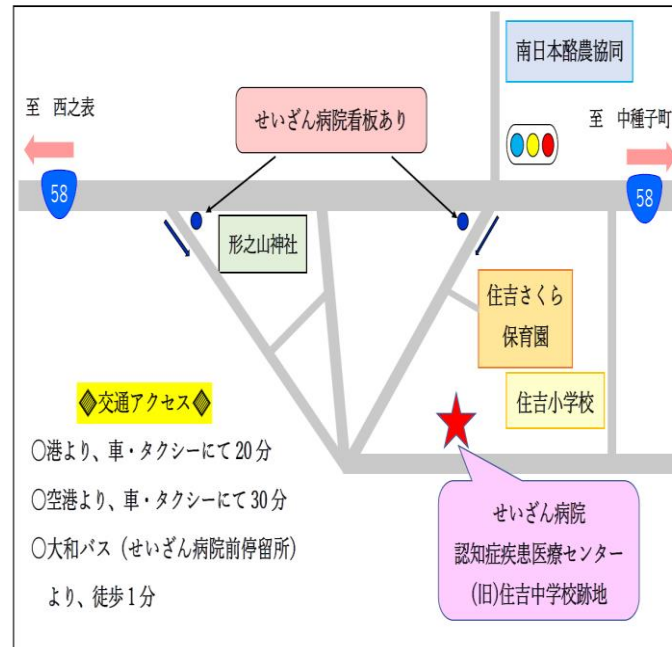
南日本酪農協同

至 西之表

せいざん病院看板あり

至 中種子町

58

58

形之山神社

住吉さくら保育園

住吉小学校

◆交通アクセス◆

○港より、車・タクシーにて20分

○空港より、車・タクシーにて30分

○大和バス（せいざん病院前停留所）より、徒歩1分

せいざん病院
認知症疾患医療センター
(旧)住吉中学校跡地